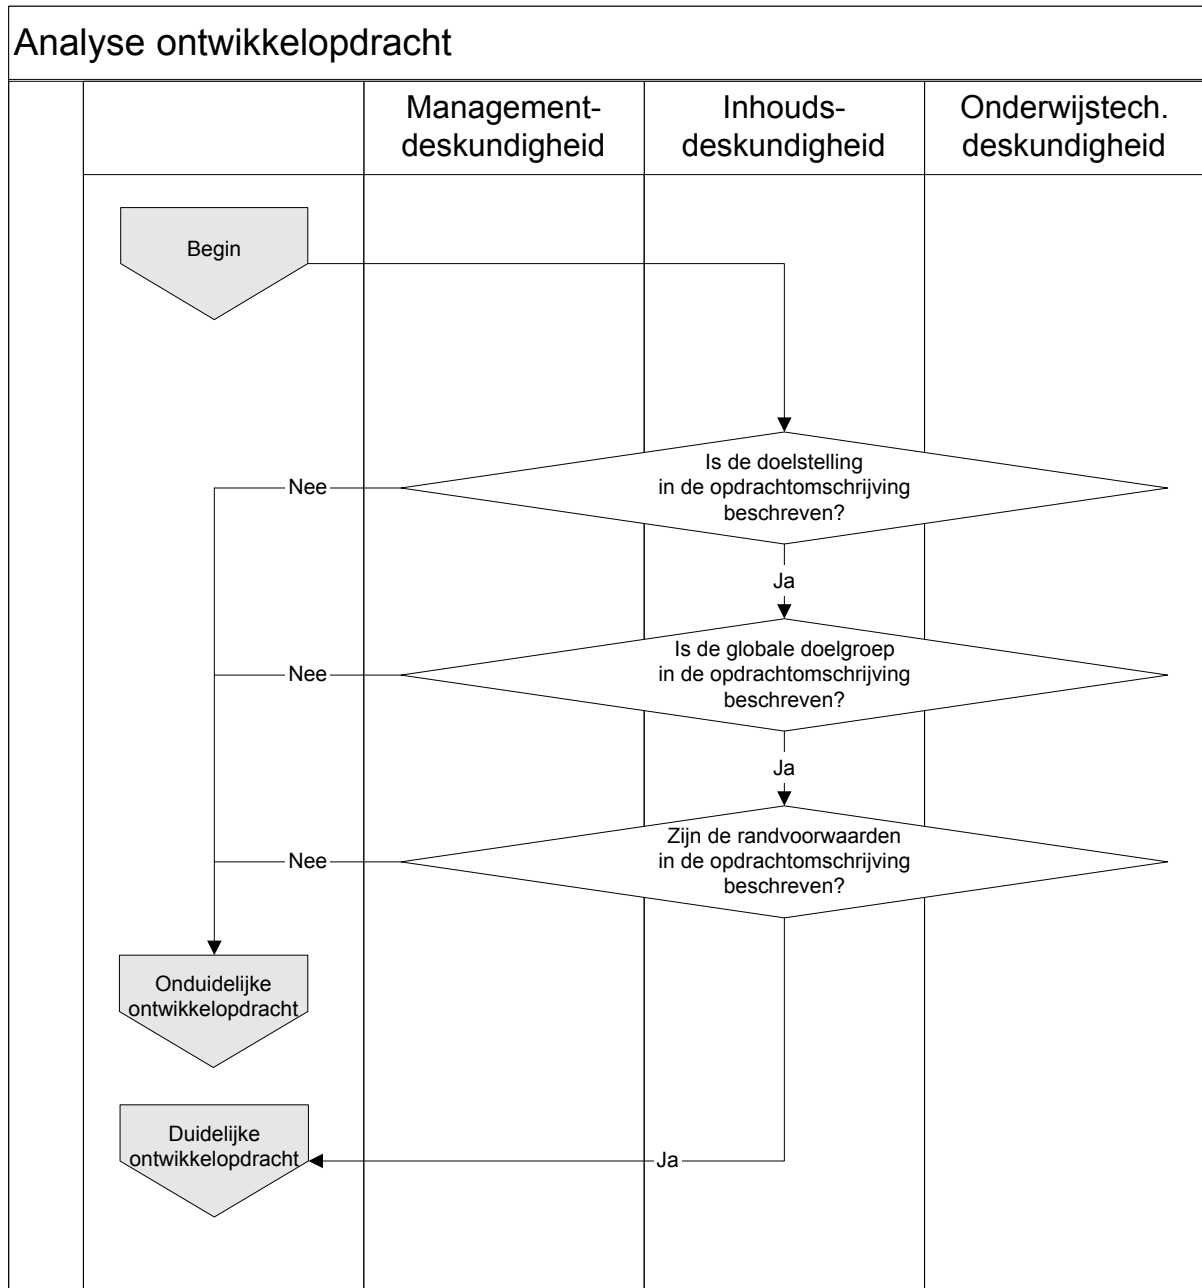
Analyse ontwikkelopdracht

| | Management-deskundigheid | Inhouds-deskundigheid | Onderwijstech. deskundigheid |
|---|---|---|---|

Begin

Is de doelstelling in de opdrachtomschrijving beschreven?

Nee

Ja

Is de globale doelgroep in de opdrachtomschrijving beschreven?

Nee

Ja

Zijn de randvoorwaarden in de opdrachtomschrijving beschreven?

Nee

Onduidelijke ontwikkelopdracht

Ja

Duidelijke ontwikkelopdracht